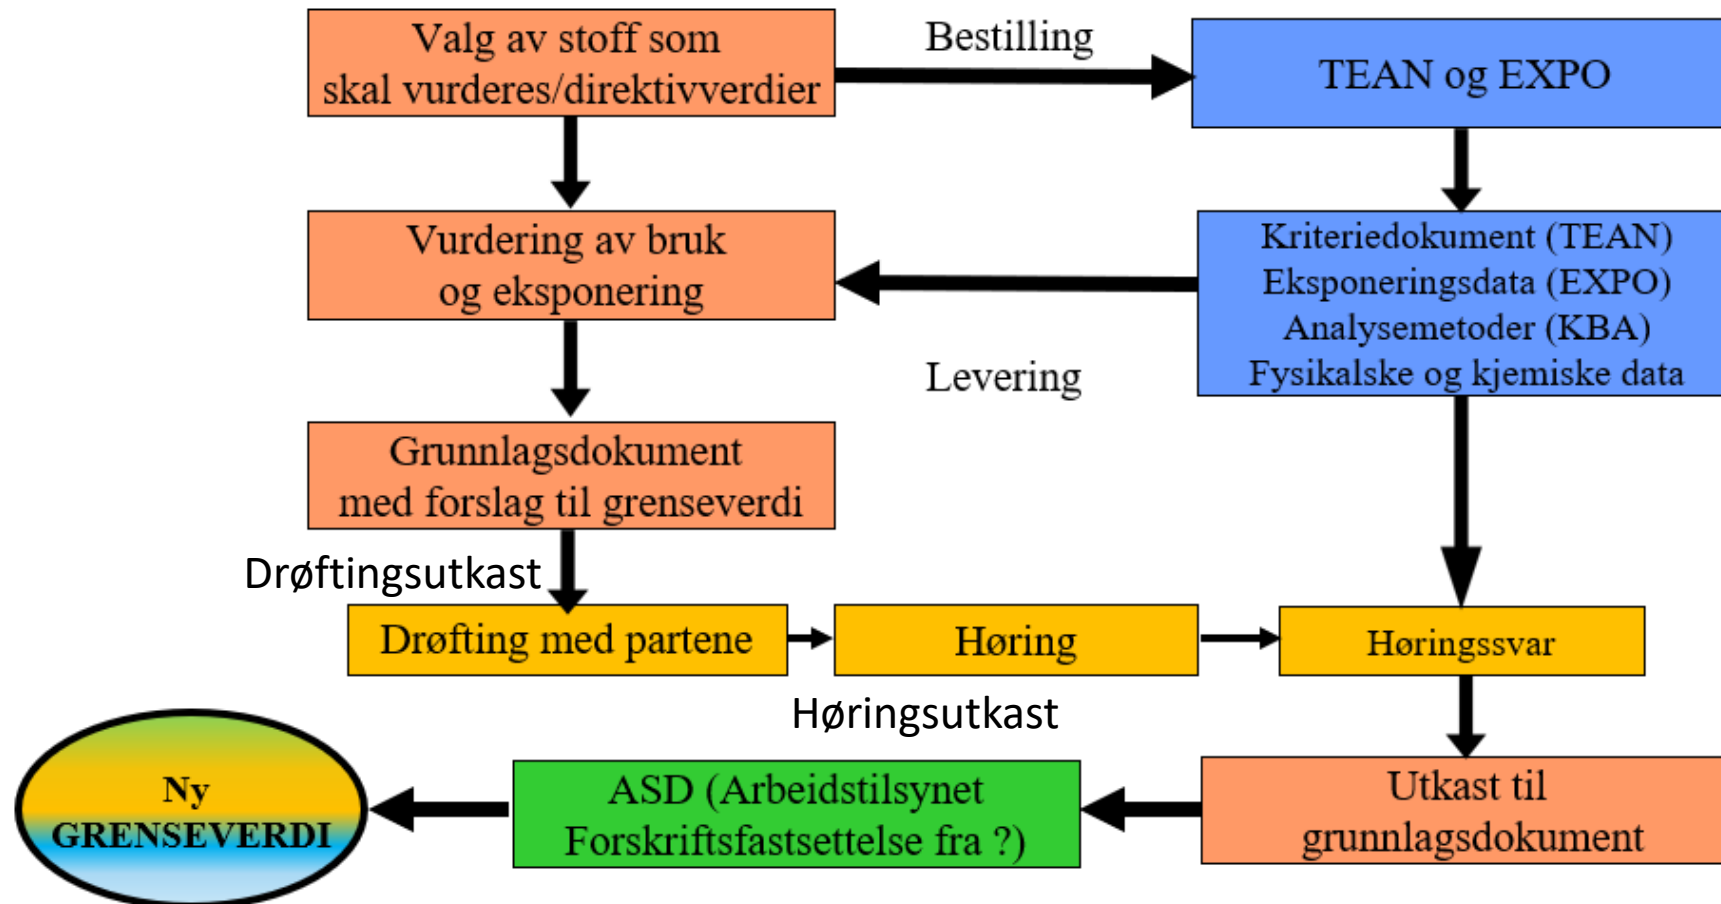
Valg av stoff som skal vurderes/direktivverdier

Bestilling

TEAN og EXPO

Vurdering av bruk og eksponering

Kriteriedokument (TEAN)
Eksponeringsdata (EXPO)
Analysemetoder (KBA)
Fysikalske og kjemiske data

Levering

Grunnlagsdokument med forslag til grenseverdi

Drøftingsutkast

Drøfting med partene

Høring

Høringssvar

Høringsutkast

Ny GRENSEVERDI

ASD (Arbeidstilsynet Forskriftsfastsettelse fra ?)

Utkast til grunnlagsdokument